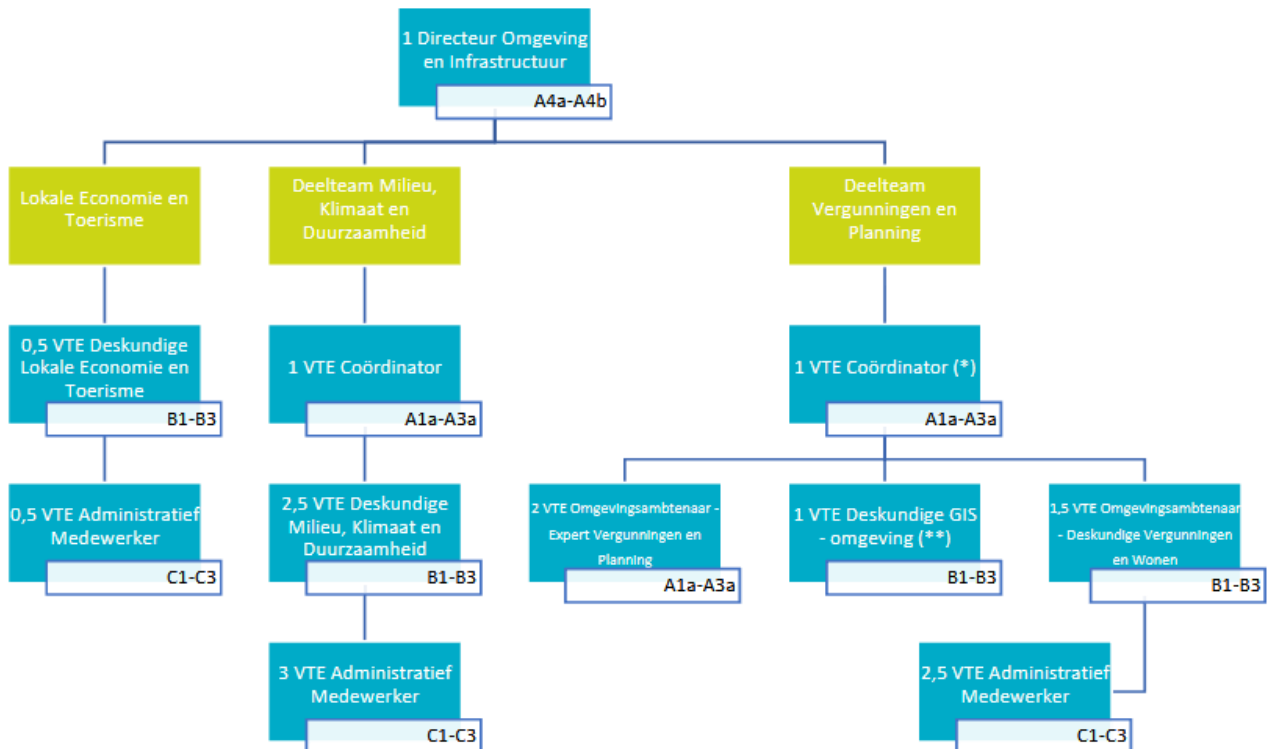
1 Directeur Omgeving en Infrastructuur
A4a-A4b

Lokale Economie en Toerisme

Deelteam Milieu, Klimaat en Duurzaamheid

Deelteam Vergunningen en Planning

0,5 VTE Deskundige Lokale Economie en Toerisme
B1-B3

0,5 VTE Administratief Medewerker
C1-C3

1 VTE Coördinator
A1a-A3a

2,5 VTE Deskundige Milieu, Klimaat en Duurzaamheid
B1-B3

3 VTE Administratief Medewerker
C1-C3

1 VTE Coördinator (*)
A1a-A3a

2 VTE Omgevingsambtenaar - Expert Vergunningen en Planning
A1a-A3a

1 VTE Deskundige GIS - omgeving (**)
B1-B3

1,5 VTE Omgevingsambtenaar - Deskundige Vergunningen en Wonen
B1-B3

2,5 VTE Administratief Medewerker
C1-C3